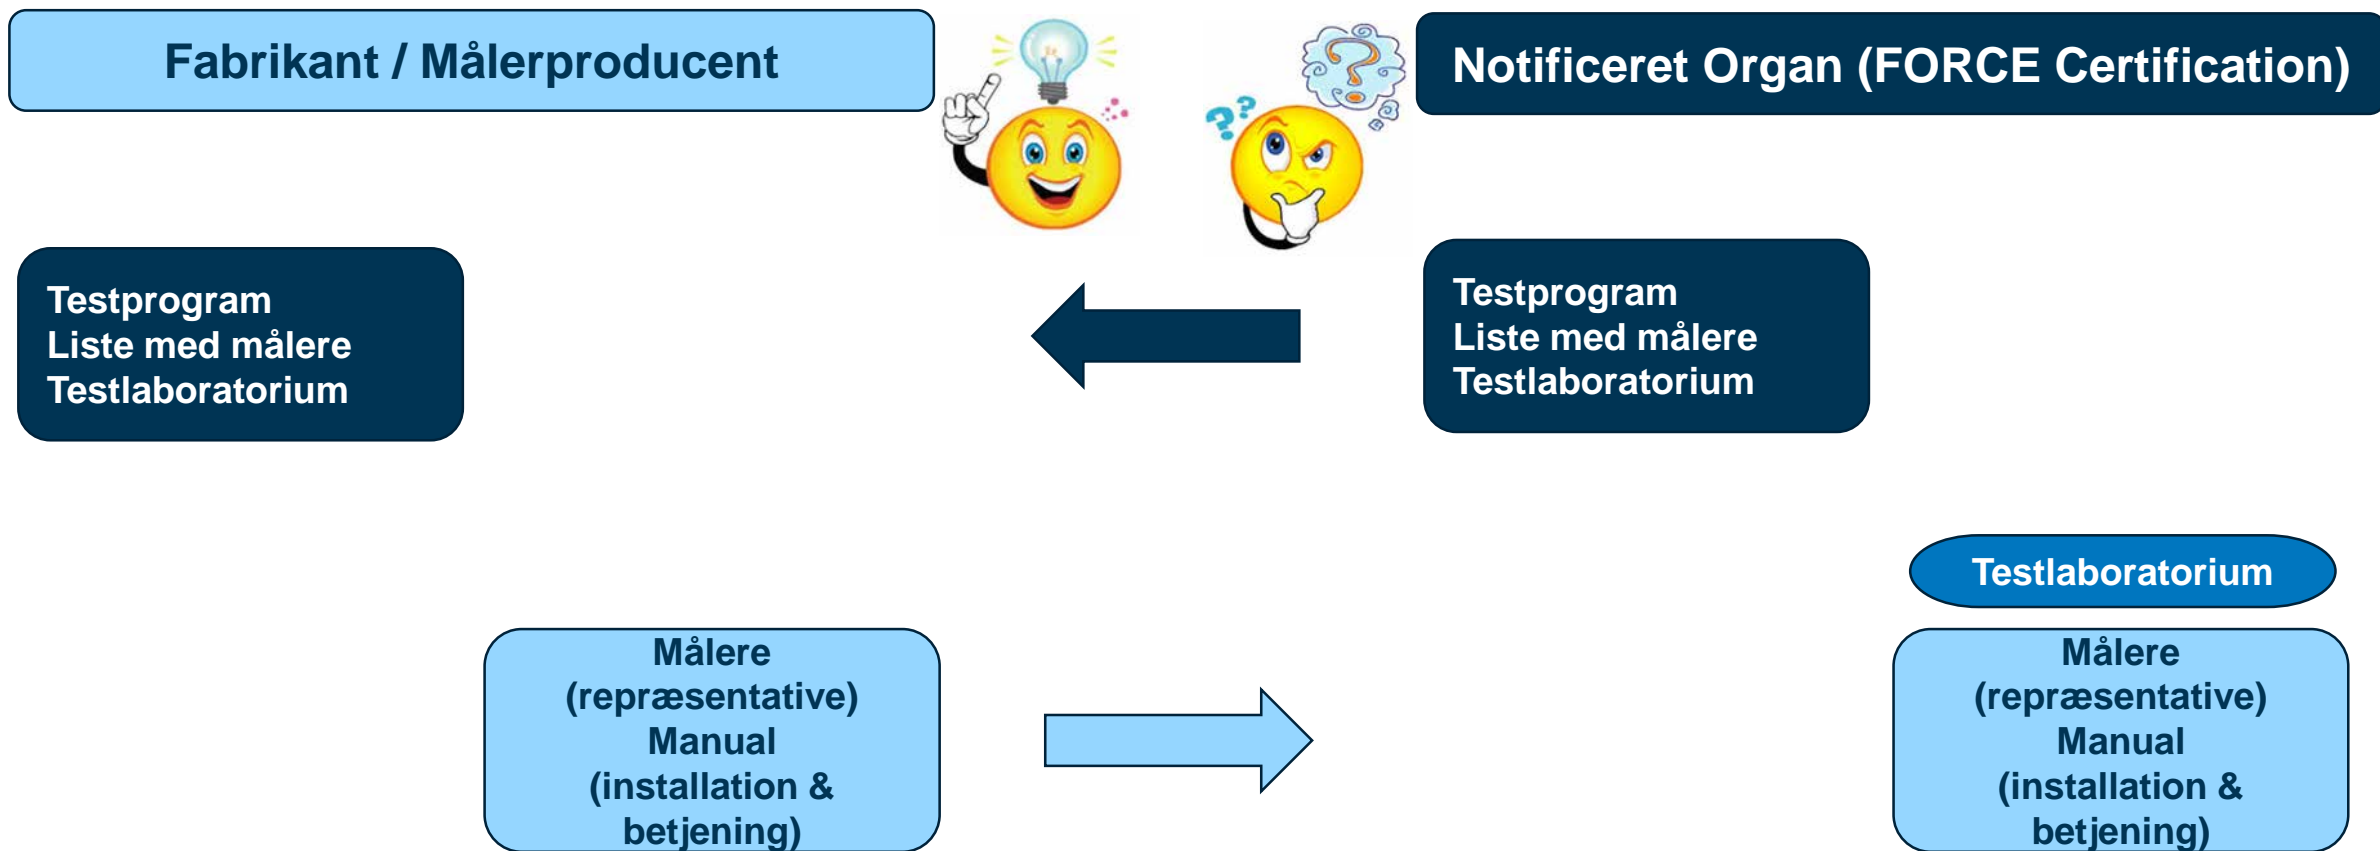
Fabrikant / Målerproducent

Notificeret Organ (FORCE Certification)

Testprogram
Liste med målere
Testlaboratorium

Testprogram
Liste med målere
Testlaboratorium

Testlaboratorium

Målere (repræsentative)
Manual (installation & betjening)

Målere (repræsentative)
Manual (installation & betjening)